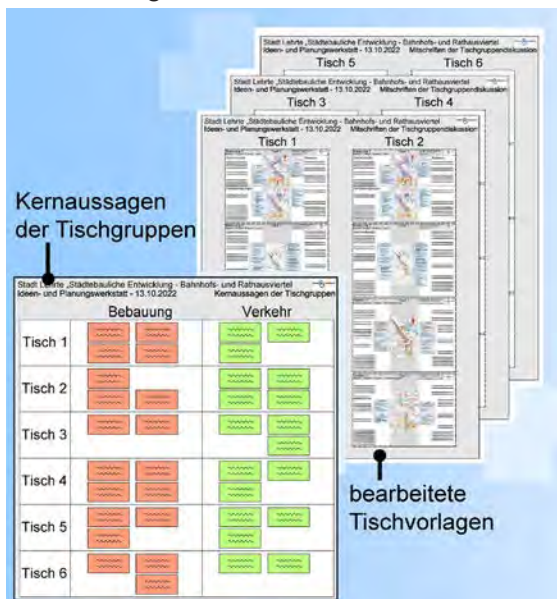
Stadt Lehrte „Städtebauliche Entwicklung - Bahnhofs- und Rathausviertel
Ideen- und Planungswerkstatt - 13.10.2022 Mitschriften der Tischgruppendiskussion
Tisch 5 Tisch 6

Stadt Lehrte „Städtebauliche Entwicklung - Bahnhofs- und Rathausviertel
Ideen- und Planungswerkstatt - 13.10.2022 Mitschriften der Tischgruppendiskussion
Tisch 3 Tisch 4

Stadt Lehrte „Städtebauliche Entwicklung - Bahnhofs- und Rathausviertel
Ideen- und Planungswerkstatt - 13.10.2022 Mitschriften der Tischgruppendiskussion
Tisch 1 Tisch 2

Kernaussagen der Tischgruppen

Stadt Lehrte „Städtebauliche Entwicklung - Bahnhofs- und Rathausviertel
Ideen- und Planungswerkstatt - 13.10.2022 Kernaussagen der Tischgruppen

| | Bebauung | Verkehr |
|---|---|---|
| Tisch 1 | | |
| Tisch 2 | | |
| Tisch 3 | | |
| Tisch 4 | | |
| Tisch 5 | | |
| Tisch 6 | | |

bearbeitete Tischvorlagen